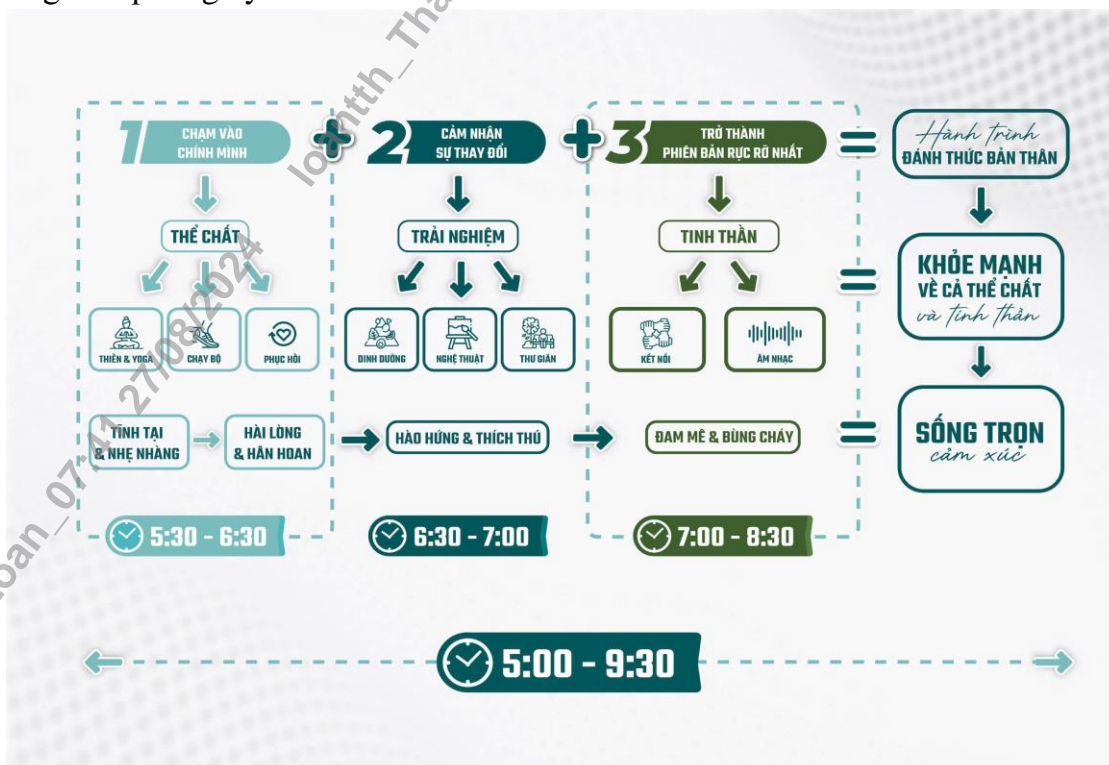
1 CHẠM VÀO CHÍNH MÌNH

+ 2 CẢM NHẬN SỰ THAY ĐỔI

+ 3 TRỞ THÀNH PHIÊN BẢN RỰC RỠ NHẤT

= Hành trình ĐÁNH THỨC BẢN THÂN

THỂ CHẤT

THIỀN & YOGA

CHẠY BỘ

PHỤC HỒI

TRẢI NGHIỆM

DINH DƯỠNG

NGHỆ THUẬT

THƯ GIÃN

TINH THẦN

KẾT NỐI

ÂM NHẠC

= KHỎE MẠNH VỀ CẢ THỂ CHẤT và tinh thần

TĨNH TẠI & NHẸ NHÀNG

HÀI LÒNG & HÂN HOAN

HÀO HỨNG & THÍCH THÚ

ĐAM MÊ & BÙNG CHÁY

= SỐNG TRỌN cảm xúc

5:30 - 6:30

6:30 - 7:00

7:00 - 8:30

5:00 - 9:30

loan_07:41 27/08/2024

loantth_Tha